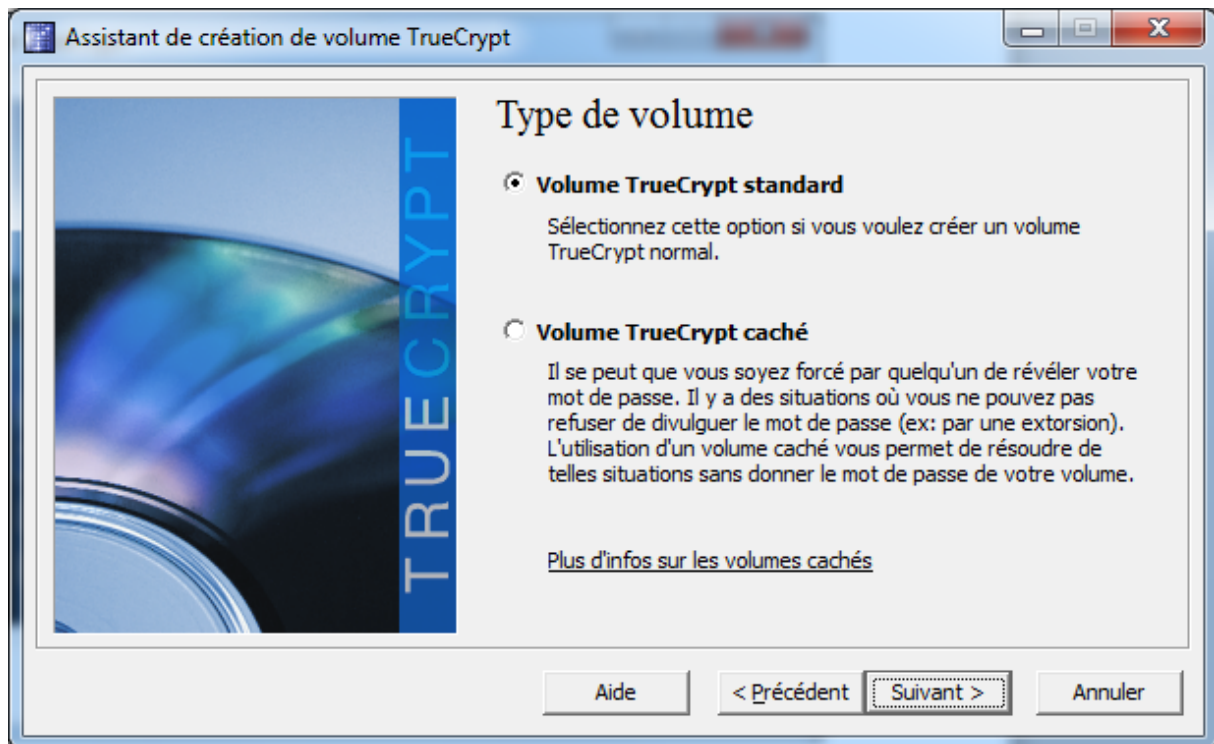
Assistant de création de volume TrueCrypt

TRUECRYPT

Type de volume

Volume TrueCrypt standard

Sélectionnez cette option si vous voulez créer un volume TrueCrypt normal.

Volume TrueCrypt caché

Il se peut que vous soyez forcé par quelqu'un de révéler votre mot de passe. Il y a des situations où vous ne pouvez pas refuser de divulguer le mot de passe (ex: par une extorsion). L'utilisation d'un volume caché vous permet de résoudre de telles situations sans donner le mot de passe de votre volume.

Plus d'infos sur les volumes cachés

Aide | < Précédent | Suivant > | Annuler